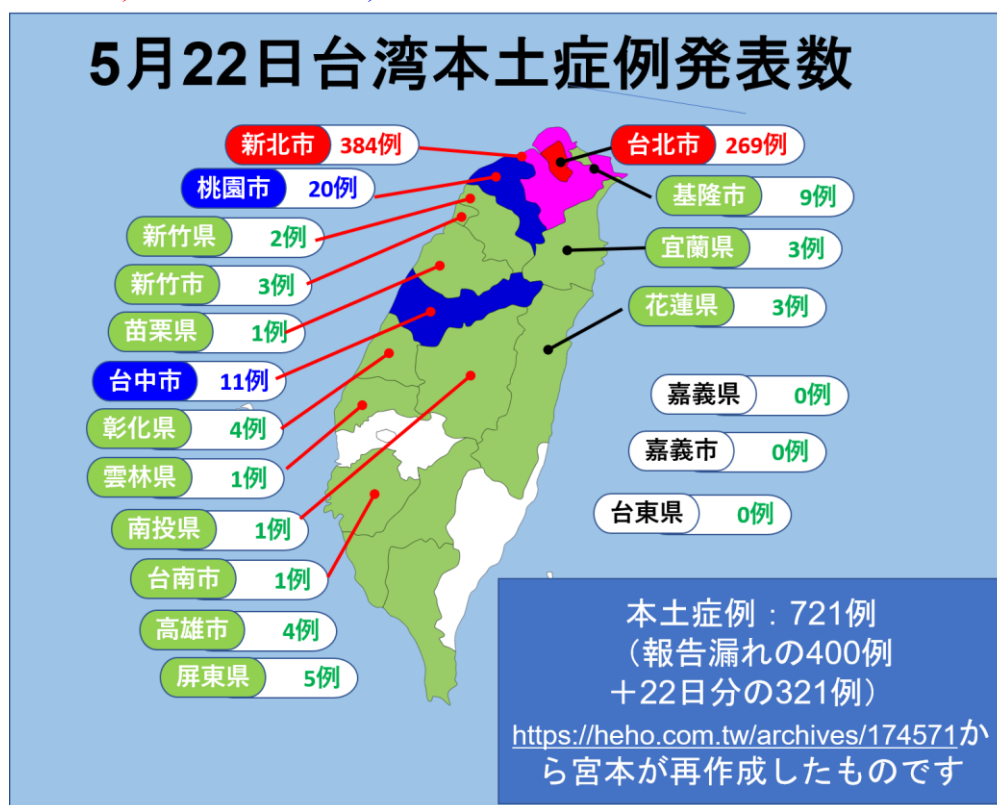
5月22日台湾本土症例発表数

新北市 384例
台北市 269例
桃園市 20例
基隆市 9例
新竹県 2例
宜蘭県 3例
新竹市 3例
花蓮県 3例
苗栗県 1例
台中市 11例
嘉義県 0例
彰化県 4例
嘉義市 0例
雲林県 1例
台東県 0例
南投県 1例
台南市 1例
高雄市 4例
屏東県 5例

本土症例：721例
（報告漏れの400例
＋22日分の321例）
https://heho.com.tw/archives/174571から宮本が再作成したものです